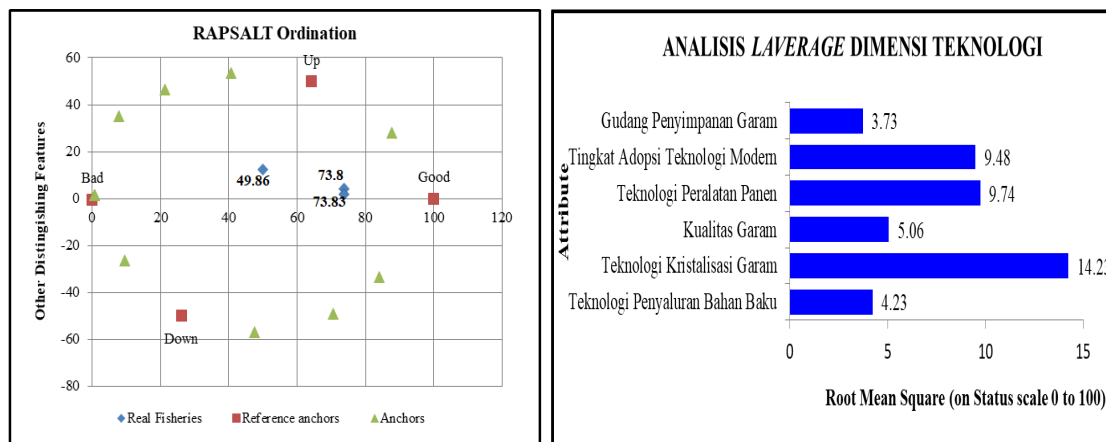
RAPSALT Ordination

Up

Bad

Good

Down

49.86

73.8

73.83

Other Distinguishing Features

60
40
20
0
-20
-40
-60
-80

0 20 40 60 80 100 120

Real Fisheries
Reference anchors
Anchors

ANALISIS *LAVERAGE* DIMENSI TEKNOLOGI

Attribute

| Attribute | Value |
|---|---|
| Gudang Penyimpanan Garam | 3.73 |
| Tingkat Adopsi Teknologi Modern | 9.48 |
| Teknologi Peralatan Panen | 9.74 |
| Kualitas Garam | 5.06 |
| Teknologi Kristalisasi Garam | 14.2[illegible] |
| Teknologi Penyaluran Bahan Baku | 4.23 |

0 5 10 15

Root Mean Square (on Status scale 0 to 100)